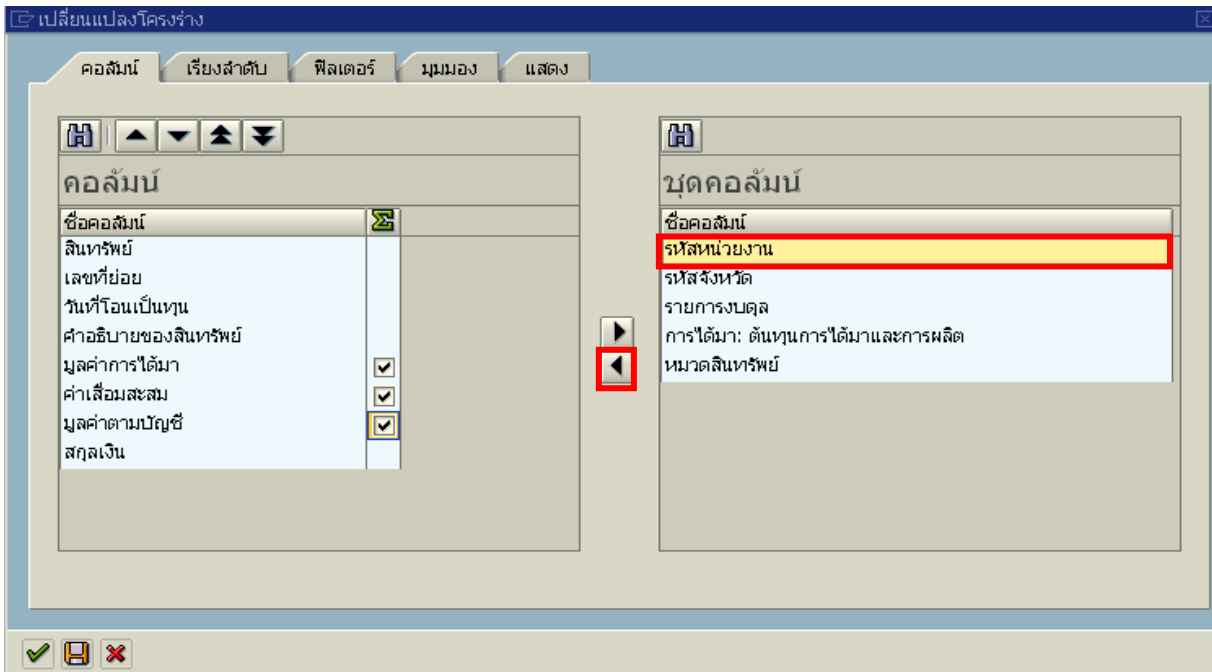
เปลี่ยนแปลงโครงร่าง

คอลัมน์ | เรียงลำดับ | ฟิลเตอร์ | มุมมอง | แสดง

คอลัมน์

| ชื่อคอลัมน์ | Σ |
|---|---|
| สินทรัพย์ | |
| เลขที่ย่อย | |
| วันที่โอนเป็นทุน | |
| คำอธิบายของสินทรัพย์ | |
| มูลค่าการได้มา | ☑ |
| ค่าเสื่อมสะสม | ☑ |
| มูลค่าตามบัญชี | ☑ |
| สกุลเงิน | |

ชุดคอลัมน์

| ชื่อคอลัมน์ |
|---|
| รหัสหน่วยงาน |
| รหัสจังหวัด |
| รายการงบดุล |
| การได้มา: ต้นทุนการได้มาและการผลิต |
| หมวดสินทรัพย์ |